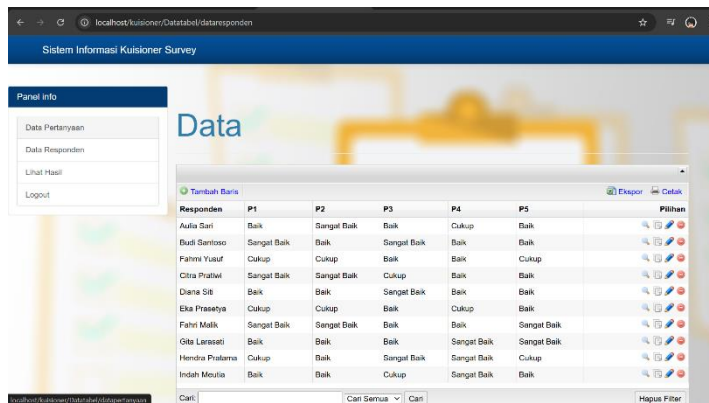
localhost/kuisioner/Datatabel/dataresponden

Sistem Informasi Kuisioner Survey

Panel info

Data Pertanyaan

Data Responden

Lihat Hasil

Logout

Data

Tambah Baris

Ekspor Cetak

| Responden | P1 | P2 | P3 | P4 | P5 | Pilihan |
|---|---|---|---|---|---|---|
| Aulia Sari | Baik | Sangat Baik | Baik | Cukup | Baik | |
| Budi Santoso | Sangat Baik | Baik | Sangat Baik | Baik | Baik | |
| Fahmi Yusuf | Cukup | Cukup | Baik | Baik | Cukup | |
| Citra Pratiwi | Sangat Baik | Sangat Baik | Cukup | Baik | Baik | |
| Diana Siti | Baik | Baik | Sangat Baik | Baik | Baik | |
| Eka Prasetya | Cukup | Cukup | Baik | Cukup | Baik | |
| Fahri Malik | Sangat Baik | Sangat Baik | Baik | Baik | Sangat Baik | |
| Gita Larasati | Baik | Baik | Baik | Sangat Baik | Sangat Baik | |
| Hendra Pratama | Cukup | Baik | Sangat Baik | Sangat Baik | Cukup | |
| Indah Meutia | Baik | Baik | Cukup | Sangat Baik | Baik | |

localhost/kuisioner/Datatabel/datapertanyaan

Cari: Cari Semua Cari

Hapus Filter